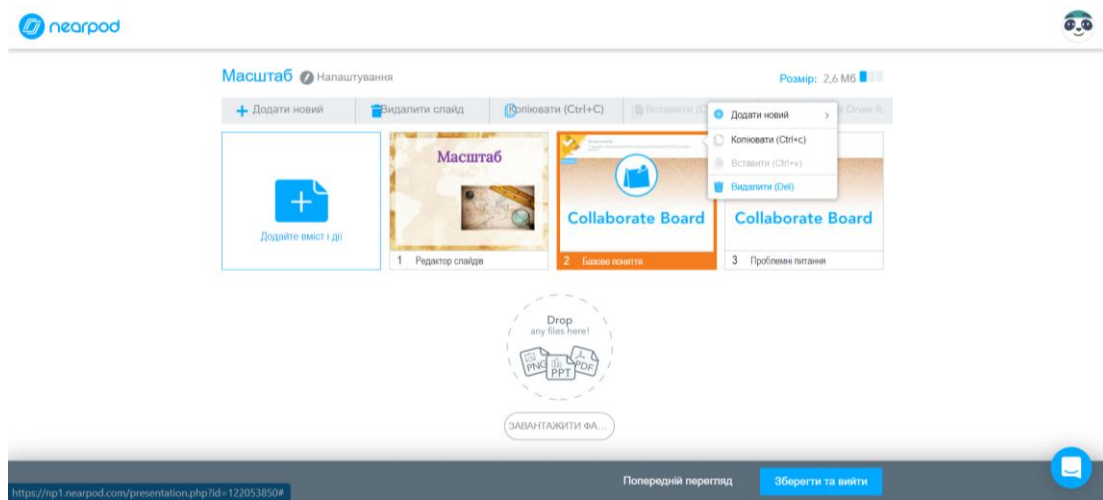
nearpod

Масштаб Налаштування

Розмір: 2,6 Мб

Додати новий
Видалити слайд
Копіювати (Ctrl+C)
Вставити (C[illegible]
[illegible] Draw It

Додати новий
Копіювати (Ctrl+c)
Вставити (Ctrl+v)
Видалити (Del)

Додайте вміст і дії

Масштаб
1 Редактор слайдів

Collaborate Board
2 Базове поняття

Collaborate Board
3 Проблемні питання

Drop
any files here!
PNG PPT PDF

ЗАВАНТАЖИТИ ФА...

https://np1.nearpod.com/presentation.php?id=122053850#

Попередній перегляд
Зберегти та вийти